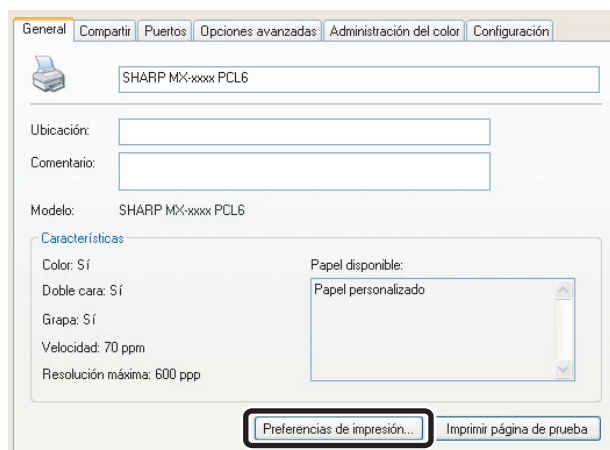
General | Compartir | Puertos | Opciones avanzadas | Administración del color | Configuración

SHARP MX-xxxx PCL6

Ubicación:

Comentario:

Modelo: SHARP MX-xxxx PCL6

Características

Color: Sí

Doble cara: Sí

Grapa: Sí

Velocidad: 70 ppm

Resolución máxima: 600 ppp

Papel disponible:

Papel personalizado

Preferencias de impresión...

Imprimir página de prueba